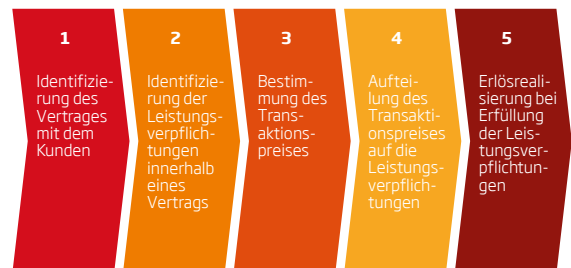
1

Identifizierung des Vertrages mit dem Kunden

2

Identifizierung der Leistungsverpflichtungen innerhalb eines Vertrags

3

Bestimmung des Transaktionspreises

4

Aufteilung des Transaktionspreises auf die Leistungsverpflichtungen

5

Erlösrealisierung bei Erfüllung der Leistungsverpflichtungen